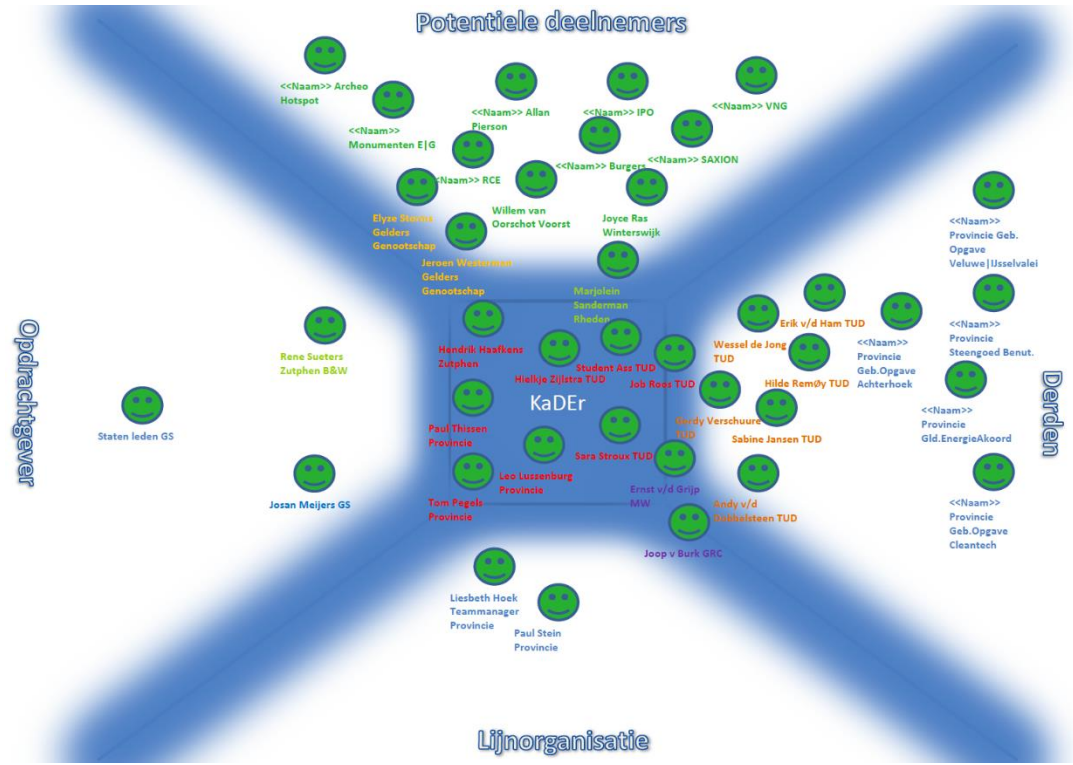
Potentiele deelnemers

<<Naam>> Archeo Hotspot

<<Naam>> Allan Pierson

<<Naam>> IPO

<<Naam>> VNG

<<Naam>> Monumenten E|G

<<Naam>> SAXION

<<Naam>> Burgers

<<Naam>> RCE

Willem van Oorschot Voorst

Joyce Ras Winterswijk

Elyze Storms Gelders Genootschap

Jeroen Westerman Gelders Genootschap

Marjolein Sanderman Rheden

Opdrachtgever

Rene Sueters Zutphen B&W

Staten leden GS

Josan Meijers GS

Hendrik Haafkens Zutphen

Hielkje Zijlstra TUD

Student Ass TUD

Job Roos TUD

KaDEr

Paul Thissen Provincie

Sara Stroux TUD

Leo Lussenburg Provincie

Tom Pegels Provincie

Ernst v/d Grijp MW

Joop v Burk GRC

Wessel de Jong TUD

Erik v/d Ham TUD

Hilde Remøy TUD

Gerdy Verschuure TUD

Sabine Jansen TUD

Andy v/d Dobbelsteen TUD

<<Naam>> Provincie Geb. Opgave Veluwe|IJsselvalei

<<Naam>> Provincie Steengoed Benut.

<<Naam>> Provincie Geb.Opgave Achterhoek

<<Naam>> Provincie Gld.EnergieAkoord

<<Naam>> Provincie Geb.Opgave Cleantech

Derden

Liesbeth Hoek Teammanager Provincie

Paul Stein Provincie

Lijnorganisatie